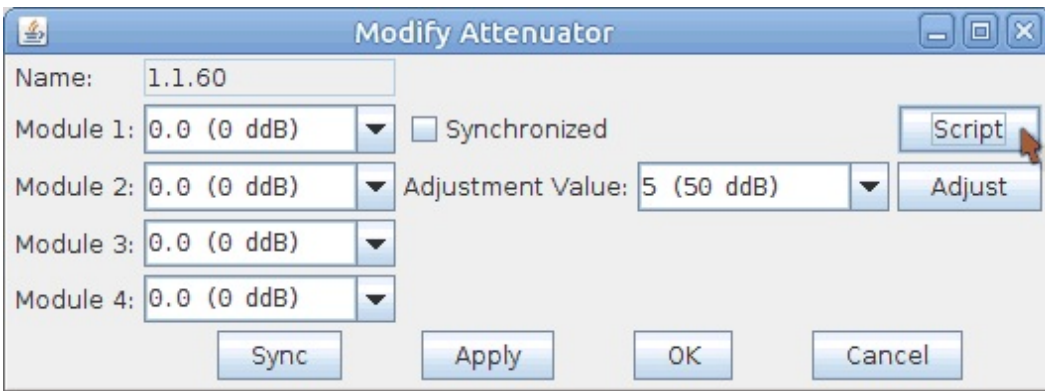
Modify Attenuator

Name: 1.1.60

Module 1: 0.0 (0 ddB)
Synchronized
Script

Module 2: 0.0 (0 ddB)
Adjustment Value: 5 (50 ddB)
Adjust

Module 3: 0.0 (0 ddB)

Module 4: 0.0 (0 ddB)

Sync
Apply
OK
Cancel